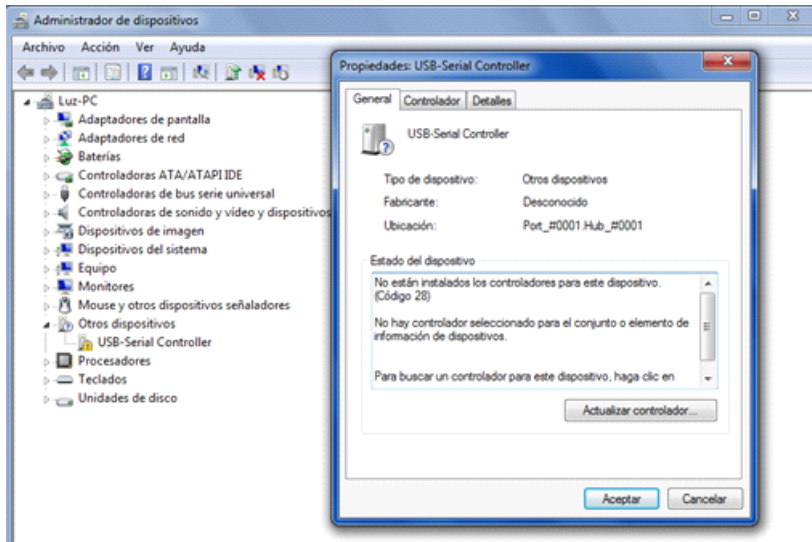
Administrador de dispositivos

Archivo Acción Ver Ayuda

Luz-PC
Adaptadores de pantalla
Adaptadores de red
Baterías
Controladoras ATA/ATAPI IDE
Controladoras de bus serie universal
Controladoras de sonido y vídeo y dispositivos
Dispositivos de imagen
Dispositivos del sistema
Equipo
Monitores
Mouse y otros dispositivos señaladores
Otros dispositivos
USB-Serial Controller
Procesadores
Teclados
Unidades de disco

Propiedades: USB-Serial Controller

General Controlador Detalles

USB-Serial Controller

Tipo de dispositivo: Otros dispositivos
Fabricante: Desconocido
Ubicación: Port_#0001.Hub_#0001

Estado del dispositivo

No están instalados los controladores para este dispositivo. (Código 28)

No hay controlador seleccionado para el conjunto o elemento de información de dispositivos.

Para buscar un controlador para este dispositivo, haga clic en

Actualizar controlador...

Aceptar Cancelar